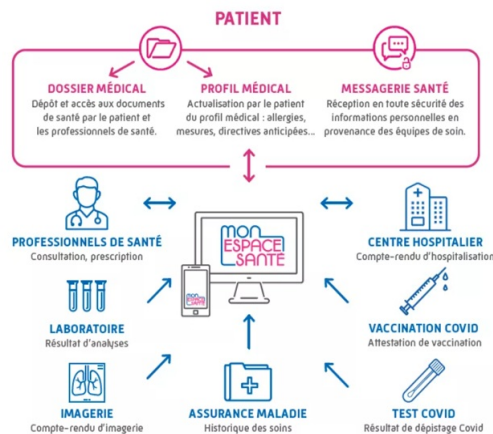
PATIENT

DOSSIER MÉDICAL
Dépôt et accès aux documents de santé par le patient et les professionnels de santé.

PROFIL MÉDICAL
Actualisation par le patient du profil médical : allergies, mesures, directives anticipées...

MESSAGERIE SANTÉ
Réception en toute sécurité des informations personnelles en provenance des équipes de soin.

MON ESPACE SANTÉ

MON ESPACE SANTÉ

PROFESSIONNELS DE SANTÉ
Consultation, prescription

LABORATOIRE
Résultat d'analyses

IMAGERIE
Compte-rendu d'imagerie

ASSURANCE MALADIE
Historique des soins

CENTRE HOSPITALIER
Compte-rendu d'hospitalisation

VACCINATION COVID
Attestation de vaccination

TEST COVID
Résultat de dépistage Covid